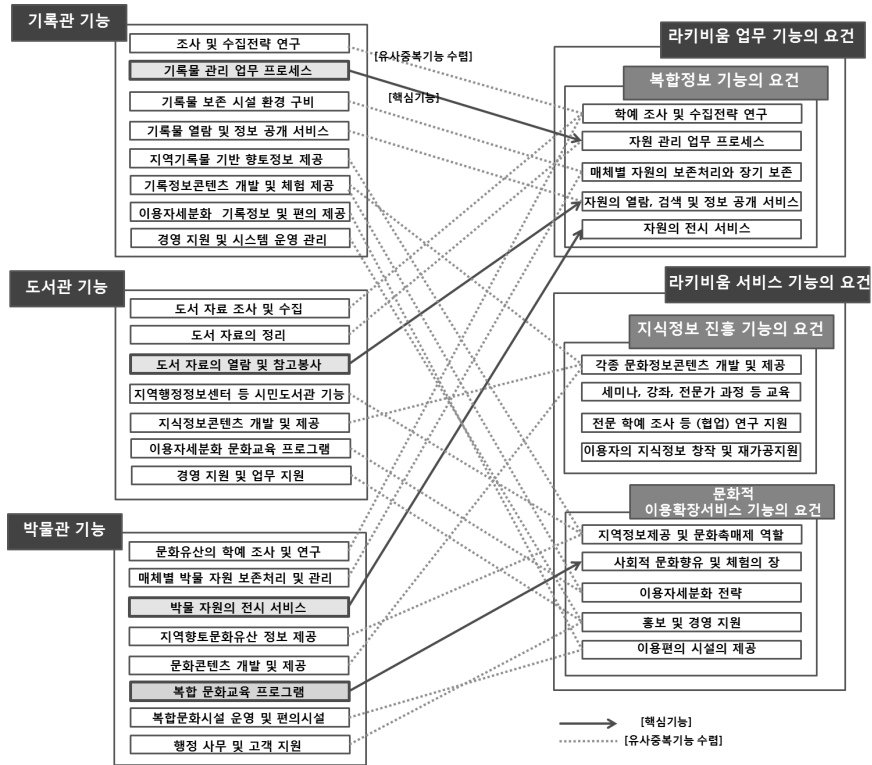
기록관 기능

조사 및 수집전략 연구
기록물 관리 업무 프로세스
기록물 보존 시설 환경 구비
기록물 열람 및 정보 공개 서비스
지역기록물 기반 향토정보 제공
기록정보콘텐츠 개발 및 체험 제공
이용자세분화 기록정보 및 편의 제공
경영 지원 및 시스템 운영 관리

도서관 기능

도서 자료 조사 및 수집
도서 자료의 정리
도서 자료의 열람 및 참고봉사
지역행정정보센터 등 시민도서관 기능
지식정보콘텐츠 개발 및 제공
이용자세분화 문화교육 프로그램
경영 지원 및 업무 지원

박물관 기능

문화유산의 학예 조사 및 연구
매체별 박물 자원 보존처리 및 관리
박물 자원의 전시 서비스
지역향토문화유산 정보 제공
문화콘텐츠 개발 및 제공
복합 문화교육 프로그램
복합문화시설 운영 및 편의시설
행정 사무 및 고객 지원

[유사중복기능 수렴]
[핵심기능]

라키비움 업무 기능의 요건

복합정보 기능의 요건

학예 조사 및 수집전략 연구
자원 관리 업무 프로세스
매체별 자원의 보존처리와 장기 보존
자원의 열람, 검색 및 정보 공개 서비스
자원의 전시 서비스

라키비움 서비스 기능의 요건

지식정보 진흥 기능의 요건

각종 문화정보콘텐츠 개발 및 제공
세미나, 강좌, 전문가 과정 등 교육
전문 학예 조사 등 (협업) 연구 지원
이용자의 지식정보 창작 및 재가공지원

문화적 이용확장서비스 기능의 요건

지역정보제공 및 문화촉매제 역할
사회적 문화향유 및 체험의 장
이용자세분화 전략
홍보 및 경영 지원
이용편의 시설의 제공

[핵심기능]
[유사중복기능 수렴]